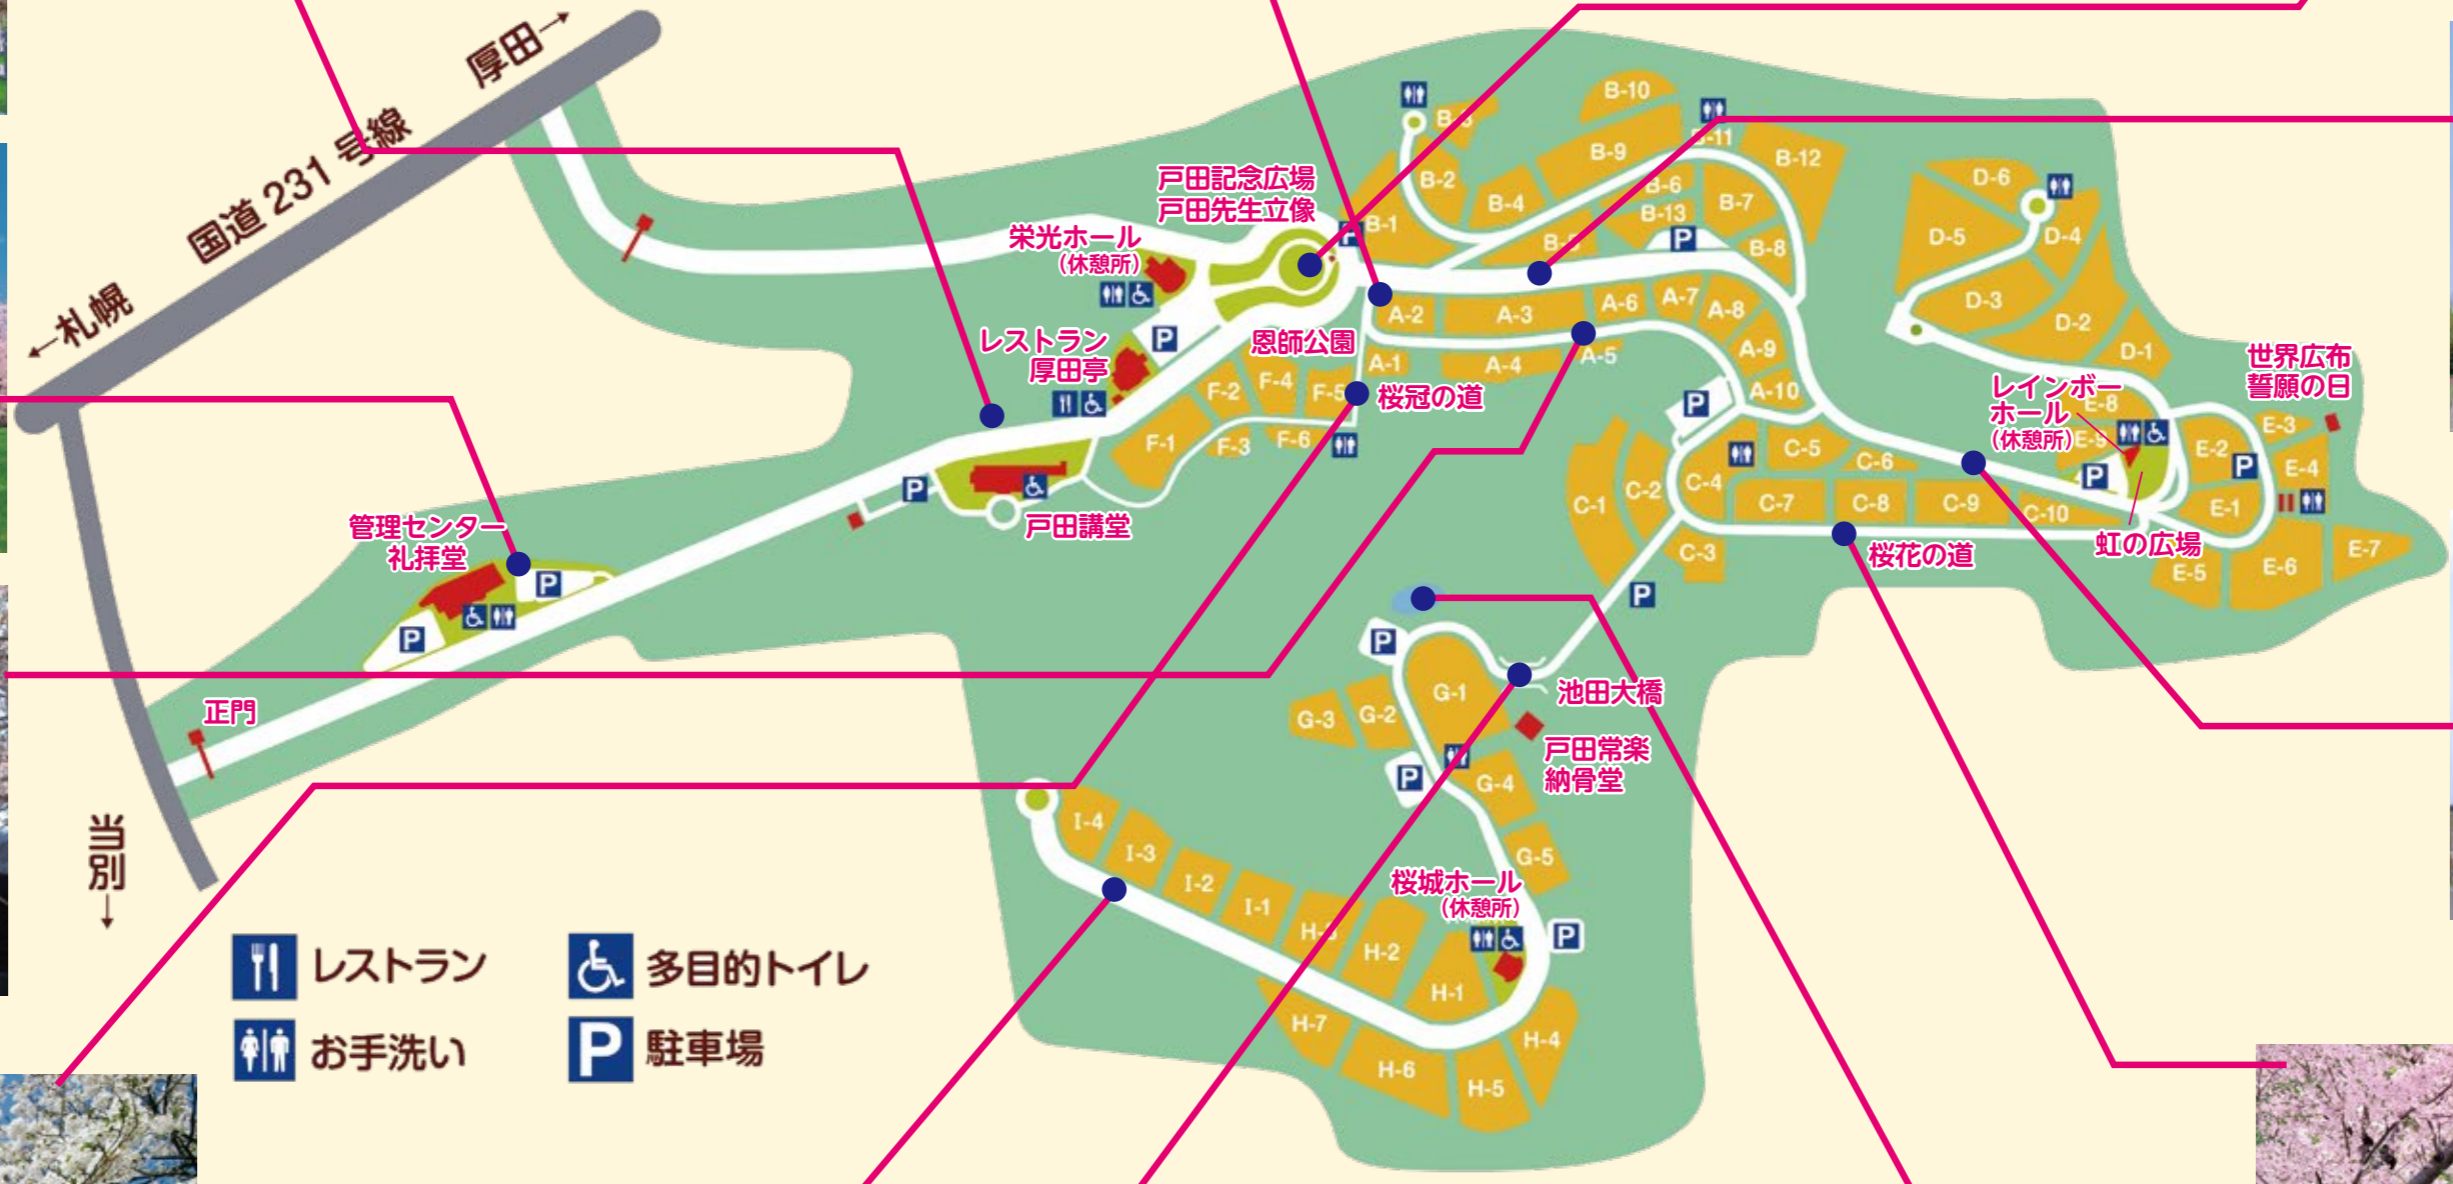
厚田→
国道 231 号線
←札幌
当別
↓
正門
管理センター
礼拝堂
戸田講堂
レストラン
厚田亭
栄光ホール
（休憩所）
戸田記念広場
戸田先生立像
恩師公園
桜冠の道
A-1
A-2
A-3
A-4
A-5
A-6
A-7
A-8
A-9
A-10
B-1
B-2
B-3
B-4
B-5
B-6
B-7
B-8
B-9
B-10
B-11
B-12
B-13
C-1
C-2
C-3
C-4
C-5
C-6
C-7
C-8
C-9
C-10
D-1
D-2
D-3
D-4
D-5
D-6
E-1
E-2
E-3
E-4
E-5
E-6
E-7
E-8
E-9
F-1
F-2
F-3
F-4
F-5
F-6
G-1
G-2
G-3
G-4
G-5
H-1
H-2
H-3
H-4
H-5
H-6
H-7
I-1
I-2
I-3
I-4
世界広布
誓願の日
レインボー
ホール
（休憩所）
虹の広場
桜花の道
池田大橋
戸田常楽
納骨堂
桜城ホール
（休憩所）
レストラン
多目的トイレ
お手洗い
駐車場